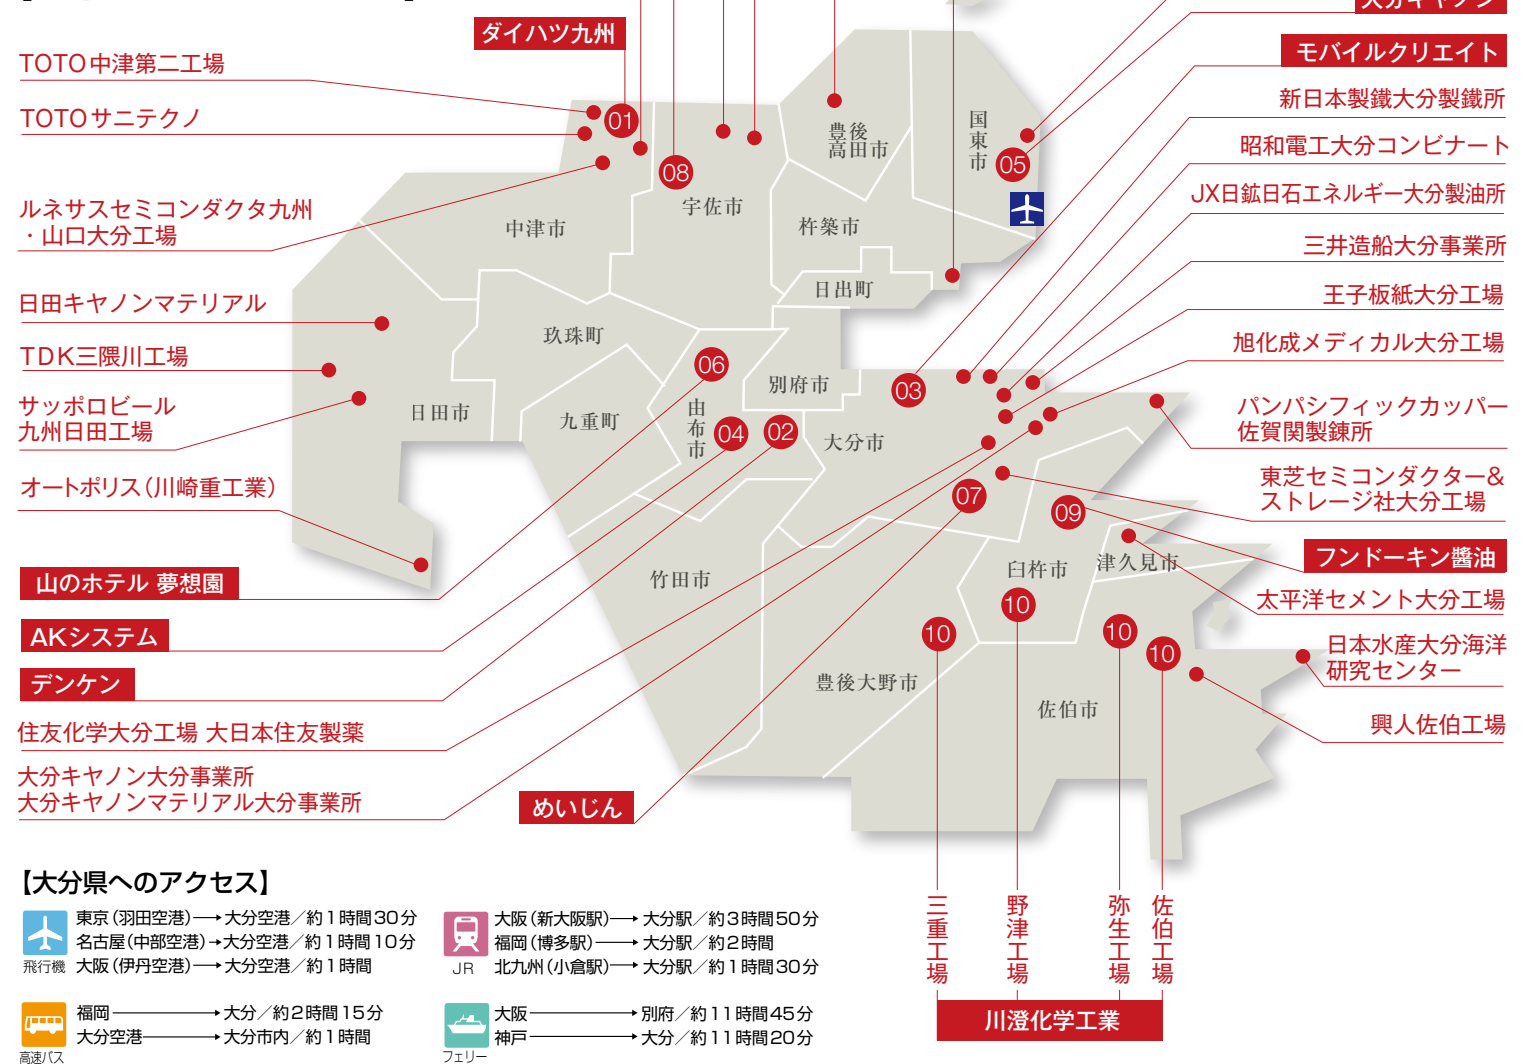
ダイハツ九州

TOTO中津第二工場

TOTOサニテクノ

ルネサスセミコンダクタ九州・山口大分工場

日田キヤノンマテリアル

TDK三隈川工場

サッポロビール九州日田工場

オートポリス(川崎重工業)

山のホテル 夢想園

AKシステム

デンケン

住友化学大分工場 大日本住友製薬

大分キヤノン大分事業所
大分キヤノンマテリアル大分事業所

めいじん

大分キヤノン

モバイルクリエイト

新日本製鐵大分製鐵所

昭和電工大分コンビナート

JX日鉱日石エネルギー大分製油所

三井造船大分事業所

王子板紙大分工場

旭化成メディカル大分工場

パンパシフィックカッパー佐賀関製錬所

東芝セミコンダクター&ストレージ社大分工場

フンドーキン醤油

太平洋セメント大分工場

日本水産大分海洋研究センター

興人佐伯工場

01 02 03 04 05 06 07 08 09 10 10 10 10

中津市 宇佐市 豊後高田市 国東市 杵築市 日出町 玖珠町 日田市 九重町 由布市 別府市 大分市 竹田市 臼杵市 津久見市 豊後大野市 佐伯市

三重工場 野津工場 弥生工場 佐伯工場

川澄化学工業

【大分県へのアクセス】

飛行機
東京(羽田空港)→大分空港/約1時間30分
名古屋(中部空港)→大分空港/約1時間10分
大阪(伊丹空港)→大分空港/約1時間

JR
大阪(新大阪駅)→大分駅/約3時間50分
福岡(博多駅)→大分駅/約2時間
北九州(小倉駅)→大分駅/約1時間30分

高速バス
福岡→大分/約2時間15分
大分空港→大分市内/約1時間

フェリー
大阪→別府/約11時間45分
神戸→大分/約11時間20分